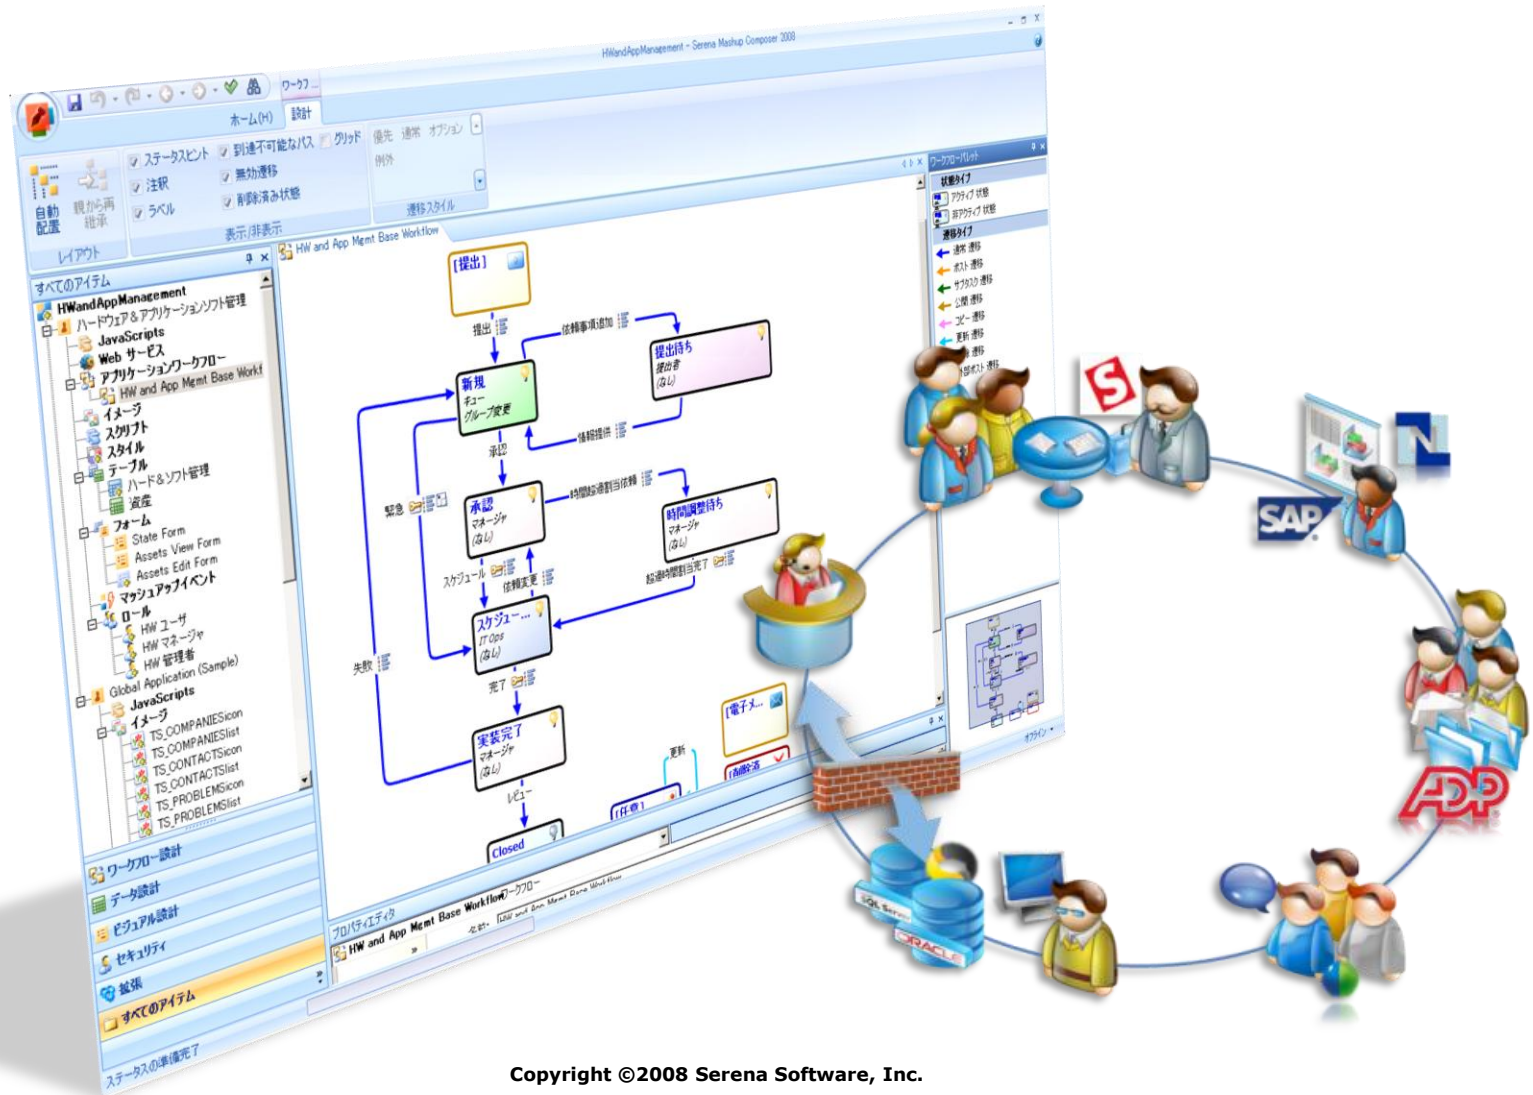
HWandAppManagement - Serena Mashup Composer 2008

ワークフ...

ホーム(H)
設計

自動配置
親から再継承
レイアウト

ステータスヒント
注釈
ラベル
到達不可能なパス
無効遷移
削除済み状態
グリッド
表示/非表示

優先
通常
オプション
例外
遷移スタイル

すべてのアイテム
HWandAppManagement
ハードウェア&アプリケーションソフト管理
JavaScripts
Web サービス
アプリケーションワークフロー
HW and App Mgmt Base Workf
イメージ
スクリプト
スタイル
テーブル
ハード&ソフト管理
資産
フォーム
State Form
Assets View Form
Assets Edit Form
マッシュアップイベント
ロール
HW ユーザ
HW マネージャ
HW 管理者
Global Application (Sample)
JavaScripts
イメージ
TS_COMPANIESicon
TS_COMPANIESlist
TS_CONTACTSicon
TS_CONTACTSlist
TS_PROBLEMSicon
TS_PROBLEMSlist

ワークフロー設計
データ設計
ビジュアル設計
セキュリティ
拡張
すべてのアイテム

ステータスの準備完了

HW and App Mgmt Base Workflow

[提出]
提出
依頼事項追加
提出待ち
提出者
(なし)
新規
チーム
グループ変更
情報提供
承認
緊急
承認
マネージャ
(なし)
時間調整割当依頼
時間調整待ち
マネージャ
(なし)
スケジュール
依頼変更
調整時間割当完了
スケジュ...
IT Ops
(なし)
失敗
完了
実装完了
マネージャ
(なし)
レビュー
Closed
[電子メ...
[削除済
更新
[任意]

プロパティエディタ
HW and App Mgmt Base Workflow ワークフロー
名前
HW and App Mgmt Base Workflow

ワークフローパレット
状態タイプ
アクティブ 状態
非アクティブ 状態
遷移タイプ
通常 遷移
ポスト 遷移
サブタスク 遷移
公開 遷移
コピー 遷移
更新 遷移
遷移
外部ポスト 遷移

オプション

SAP
ADP
SQL Server
ORACLE

Copyright ©2008 Serena Software, Inc.